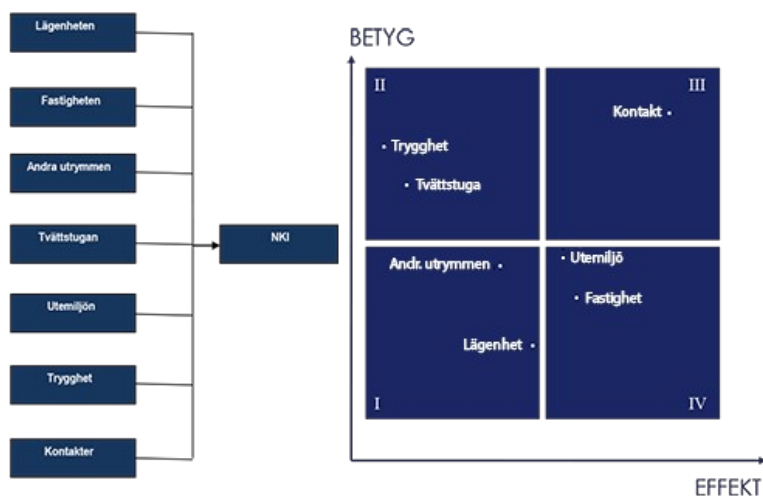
Lägenheten

Fastigheten

Andra utrymmen

Tvättstugan

Utemiljön

Trygghet

Kontakter

NKI

BETYG

II

• Trygghet

• Tvättstuga

III

Kontakt •

Andr. utrymmen •

Lägenhet •

I

• Utemiljö

• Fastighet

IV

EFFEKT